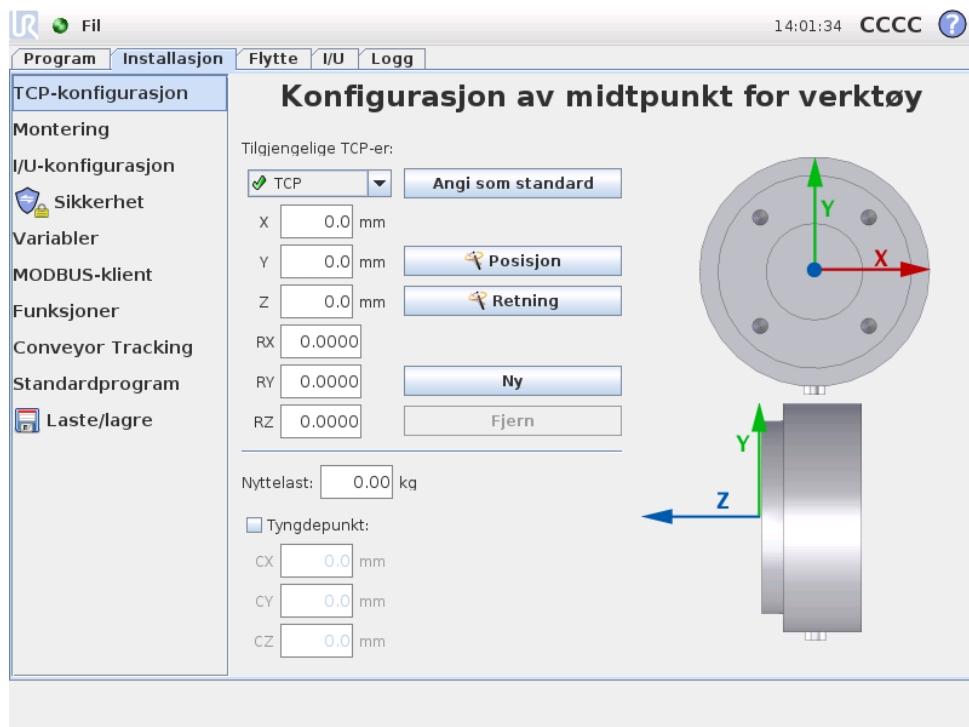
Fil

14:01:34 CCCC

Program | Installasjon | Flytte | I/U | Logg

TCP-konfigurasjon
Montering
I/U-konfigurasjon
Sikkerhet
Variabler
MODBUS-klient
Funksjoner
Conveyor Tracking
Standardprogram
Laste/lagre

Konfigurasjon av midtpunkt for verktøy

Tilgjengelige TCP-er:

TCP
Angi som standard

X 0.0 mm
Y 0.0 mm
Posisjon
Z 0.0 mm
Retning
RX 0.0000
RY 0.0000
Ny
RZ 0.0000
Fjern

Nyttelast: 0.00 kg

Tyngdepunkt:
CX 0.0 mm
CY 0.0 mm
CZ 0.0 mm

Y
X
Y
Z